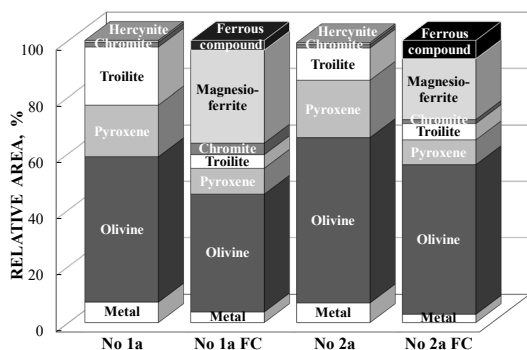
RELATIVE AREA, %

100
80
60
40
20
0

Hercynite
Chromite
Troilite
Pyroxene
Olivine
Metal

Ferrous compound
Magnesio-ferrite
Chromite
Troilite
Pyroxene
Olivine
Metal

Hercynite
Chromite
Troilite
Pyroxene
Olivine
Metal

Ferrous compound
Magnesio-ferrite
Chromite
Troilite
Pyroxene
Olivine
Metal

No 1a
No 1a FC
No 2a
No 2a FC